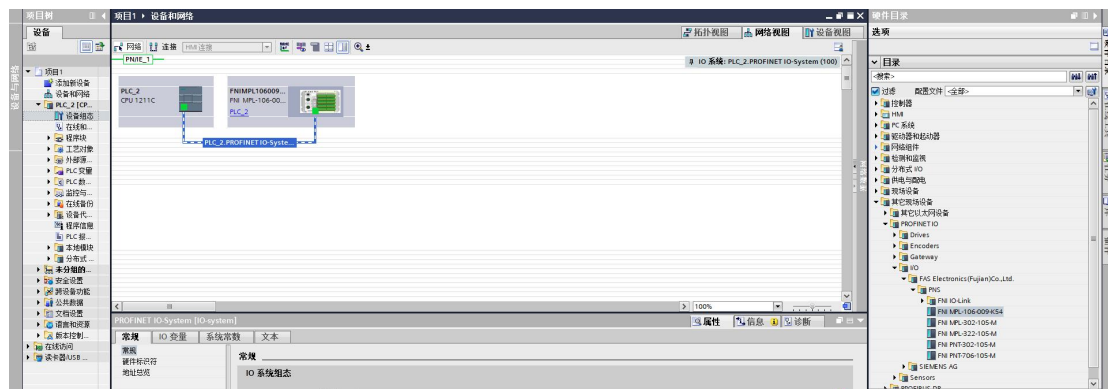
项目树
设备
项目1
添加新设备
设备和网络
PLC_2 [CP...
设备组态
在线和...
程序块
工艺对象
外部源...
PLC 变量
PLC 数...
监控与...
在线备份
设备代...
程序信息
PLC 报...
本地模块
分布式 ...
未分组的...
安全设置
跨设备功能
公共数据
文档设置
语言和资源
版本控制...
在线访问
读卡器/USB ...

项目1 ▸ 设备和网络
拓扑视图 网络视图 设备视图
网络 连接 HMI 连接
PN/IE_1
IO 系统: PLC_2.PROFINET IO-System (100)
PLC_2
CPU 1211C
FNIMPL106009...
FNI MPL-106-00...
PLC_2
PLC_2.PROFINET IO-Syste...
100%

PROFINET IO-System [IO-system]
属性 信息 诊断
常规 IO 变量 系统常数 文本
常规
硬件标识符
地址总览
常规
IO 系统组态

硬件目录
选项
目录
<搜索>
过滤 配置文件 <全部>
控制器
HMI
PC 系统
驱动器和起动器
网络组件
检测和监视
分布式 I/O
供电与配电
现场设备
其它现场设备
其它以太网设备
PROFINET IO
Drives
Encoders
Gateway
I/O
FAS Electronics(Fujian)Co.,Ltd.
PNS
FNI IO-Link
FNI MPL-106-009-KS4
FNI MPL-302-105-M
FNI MPL-322-105-M
FNI PNT-302-105-M
FNI PNT-706-105-M
SIEMENS AG
Sensors